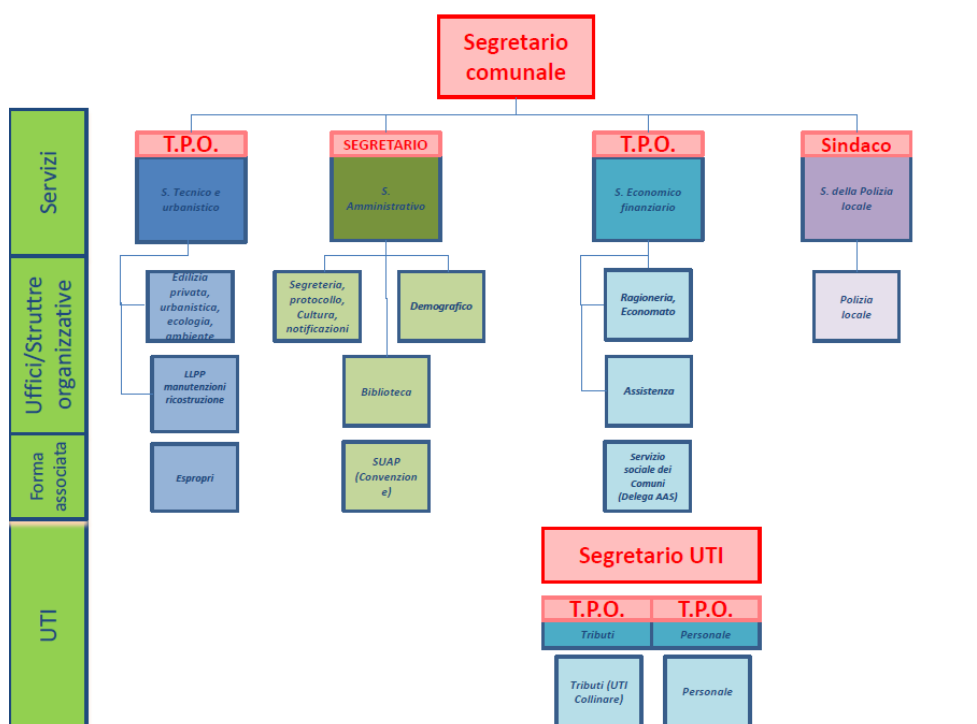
Segretario comunale

Servizi

Uffici/Strutture organizzative

Forma associata

UTI

T.P.O.

S. Tecnico e urbanistico

SEGRETARIO

S. Amministrativo

T.P.O.

S. Economico finanziario

Sindaco

S. della Polizia locale

Edilizia privata, urbanistica, ecologia, ambiente

LLPP manutenzioni ricostruzione

Espropri

Segreteria, protocollo, Cultura, notificazioni

Demografico

Biblioteca

SUAP (Convenzione)

Ragioneria, Economato

Assistenza

Servizio sociale dei Comuni (Delega AAS)

Polizia locale

Segretario UTI

T.P.O.

Tributi

T.P.O.

Personale

Tributi (UTI Collinare)

Personale